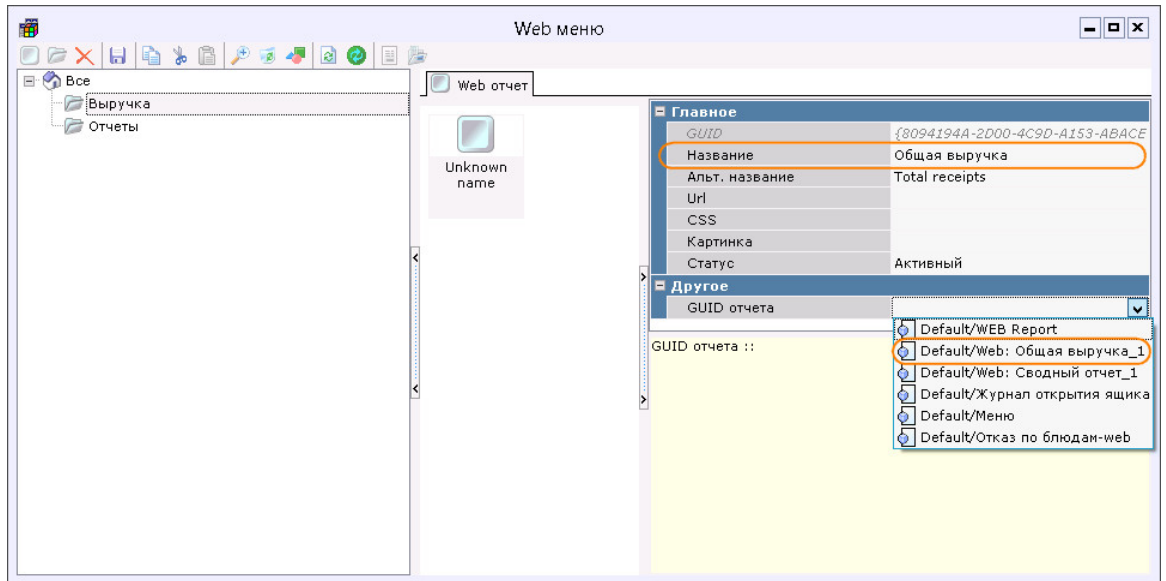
Web меню

Все
Выручка
Отчеты

Web отчет

Unknown name

Главное
| | |
|---|---|
| GUID | {8094194A-2D00-4C9D-A153-ABACE |
| Название | Общая выручка |
| Альт. название | Total receipts |
| Url | |
| CSS | |
| Картинка | |
| Статус | Активный |

Другое
| | |
|---|---|
| GUID отчета | |

Default/WEB Report
Default/Web: Общая выручка_1
Default/Web: Сводный отчет_1
Default/Журнал открытия ящика
Default/Меню
Default/Отказ по блюдам-web

GUID отчета ::